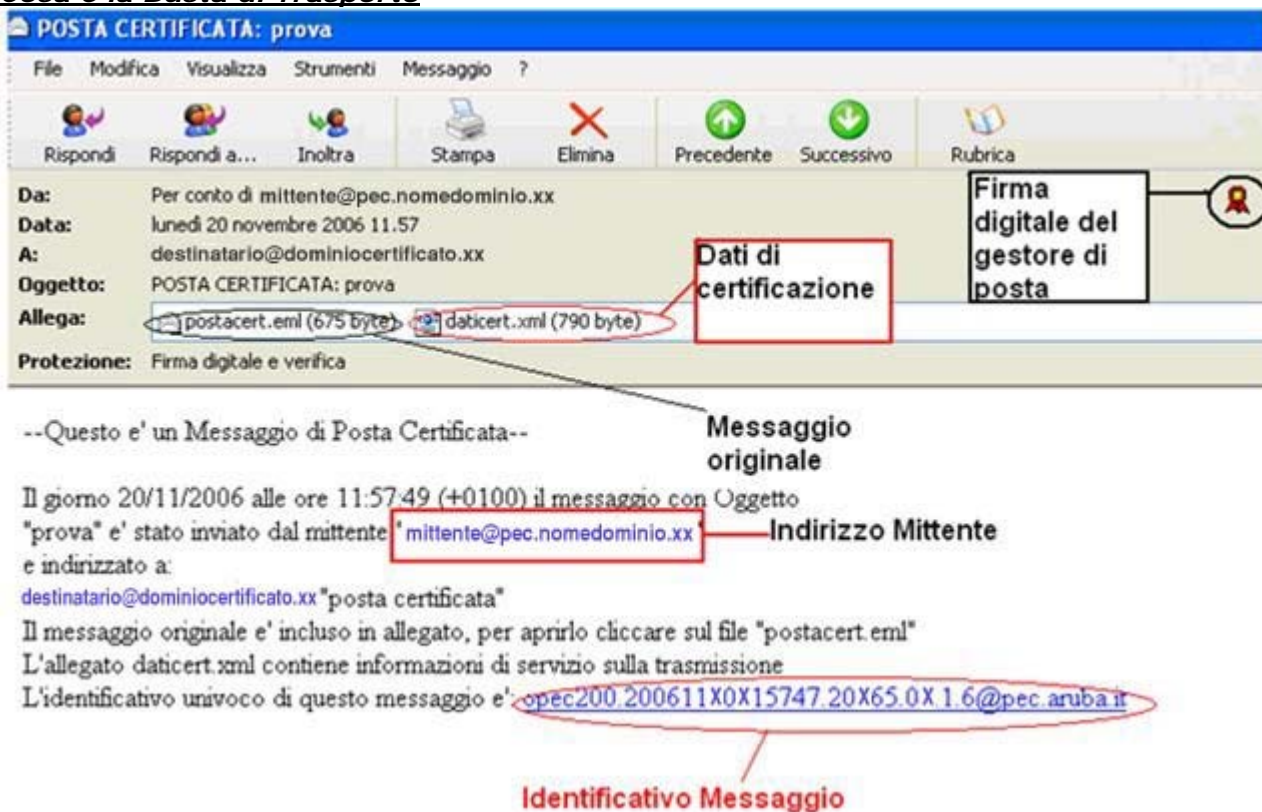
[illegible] la Busta di Trasporto

POSTA CERTIFICATA: prova

File Modifica Visualizza Strumenti Messaggio ?

Rispondi Rispondi a... Inoltra Stampa Elimina Precedente Successivo Rubrica

Da: Per conto di mittente@pec.nomedominio.xx
Data: lunedì 20 novembre 2006 11.57
A: destinatario@dominiocertificato.xx
Oggetto: POSTA CERTIFICATA: prova
Allega: postacert.eml (675 byte) daticert.xml (790 byte)
Protezione: Firma digitale e verifica

Firma digitale del gestore di posta

Dati di certificazione

Messaggio originale

--Questo e' un Messaggio di Posta Certificata--

Il giorno 20/11/2006 alle ore 11:57:49 (+0100) il messaggio con Oggetto "prova" e' stato inviato dal mittente "mittente@pec.nomedominio.xx"
e indirizzato a:
destinatario@dominiocertificato.xx "posta certificata"
Il messaggio originale e' incluso in allegato, per aprirlo cliccare sul file "postacert.eml"
L'allegato daticert.xml contiene informazioni di servizio sulla trasmissione
L'identificativo univoco di questo messaggio e': opec200.200611X0X15747.20X65.0X.1.6@pec.aruba.it

Indirizzo Mittente

Identificativo Messaggio